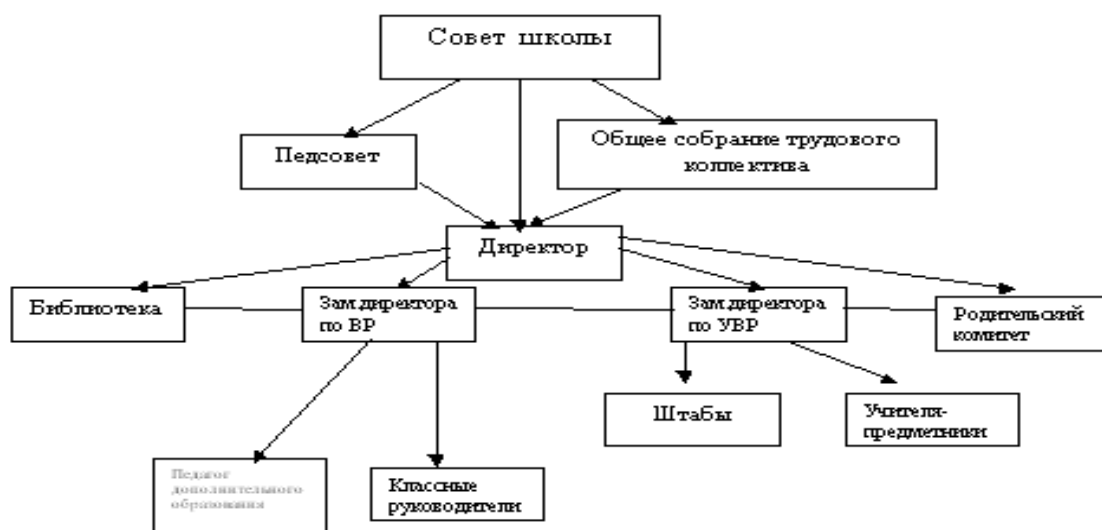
Совет школы

Педсовет

Общее собрание трудового коллектива

Директор

Библиотека

Зам директора по ВР

Зам директора по УВР

Родительский комитет

Штабы

Учителя-предметники

Педагог дополнительного образования

Классные руководители